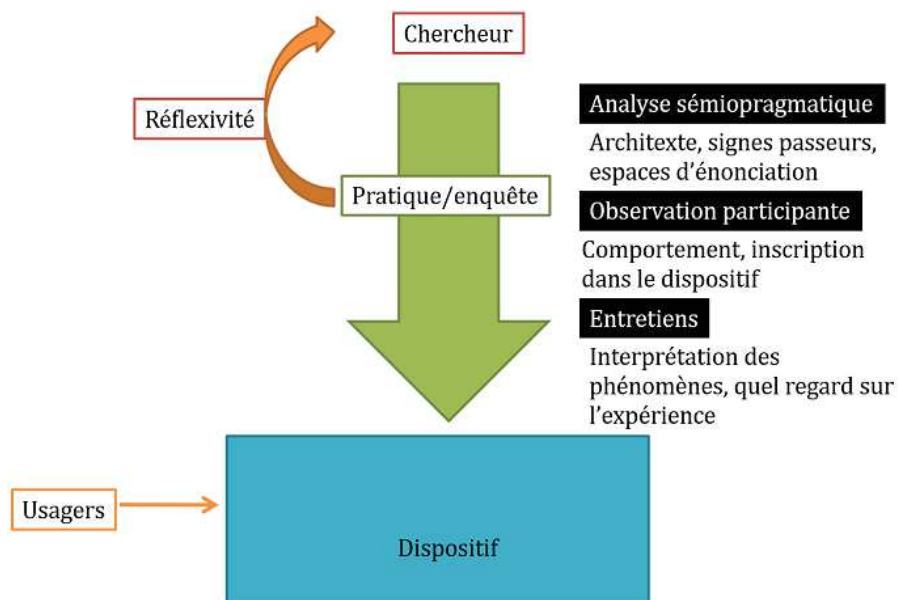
Chercheur

Réflexivité

Pratique/enquête

Analyse sémiopragmatique

Architexte, signes passeurs, espaces d'énonciation

Observation participante

Comportement, inscription dans le dispositif

Entretiens

Interprétation des phénomènes, quel regard sur l'expérience

Usagers

Dispositif